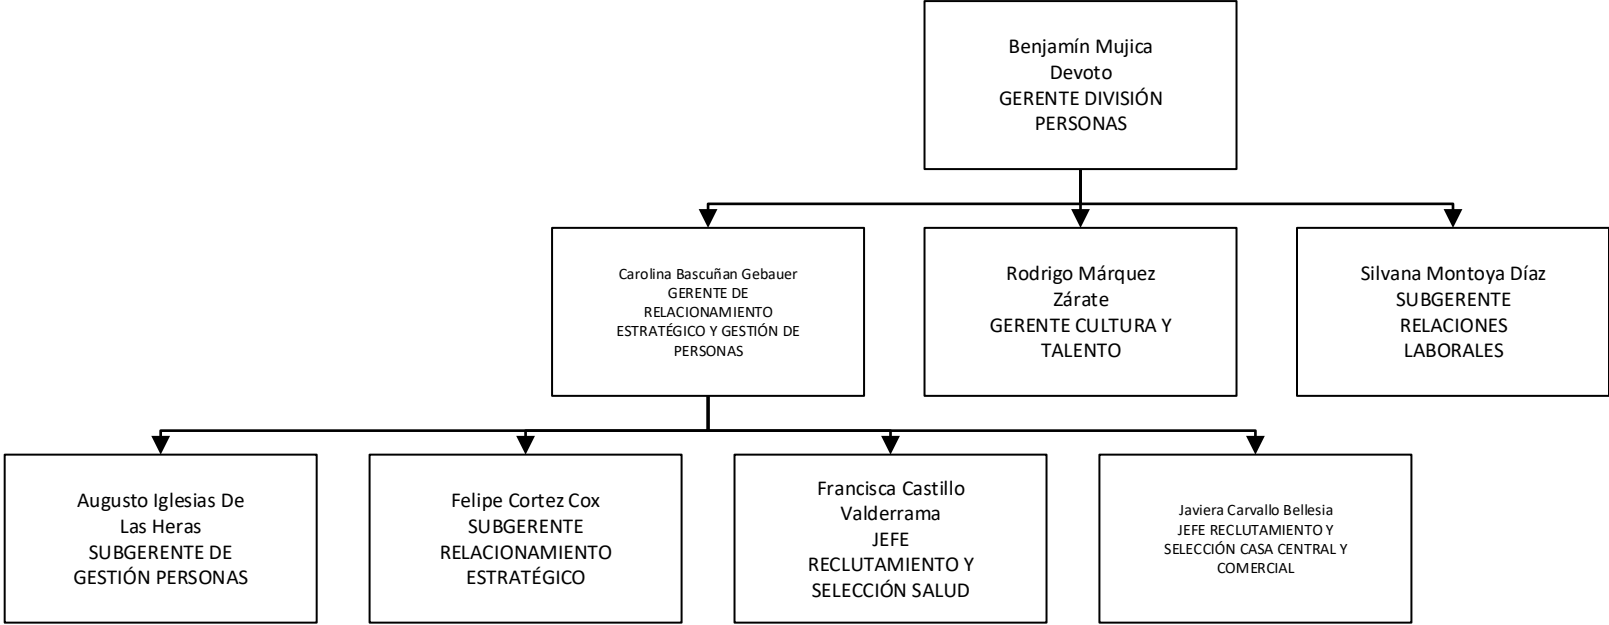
Benjamín Mujica Devoto
GERENTE DIVISIÓN PERSONAS

Carolina Bascuñan Gebauer
GERENTE DE RELACIONAMIENTO ESTRATÉGICO Y GESTIÓN DE PERSONAS

Rodrigo Márquez Zárate
GERENTE CULTURA Y TALENTO

Silvana Montoya Díaz
SUBGERENTE RELACIONES LABORALES

Augusto Iglesias De Las Heras
SUBGERENTE DE GESTIÓN PERSONAS

Felipe Cortez Cox
SUBGERENTE RELACIONAMIENTO ESTRATÉGICO

Francisca Castillo Valderrama
JEFE RECLUTAMIENTO Y SELECCIÓN SALUD

Javiera Carvallo Bellesia
JEFE RECLUTAMIENTO Y SELECCIÓN CASA CENTRAL Y COMERCIAL